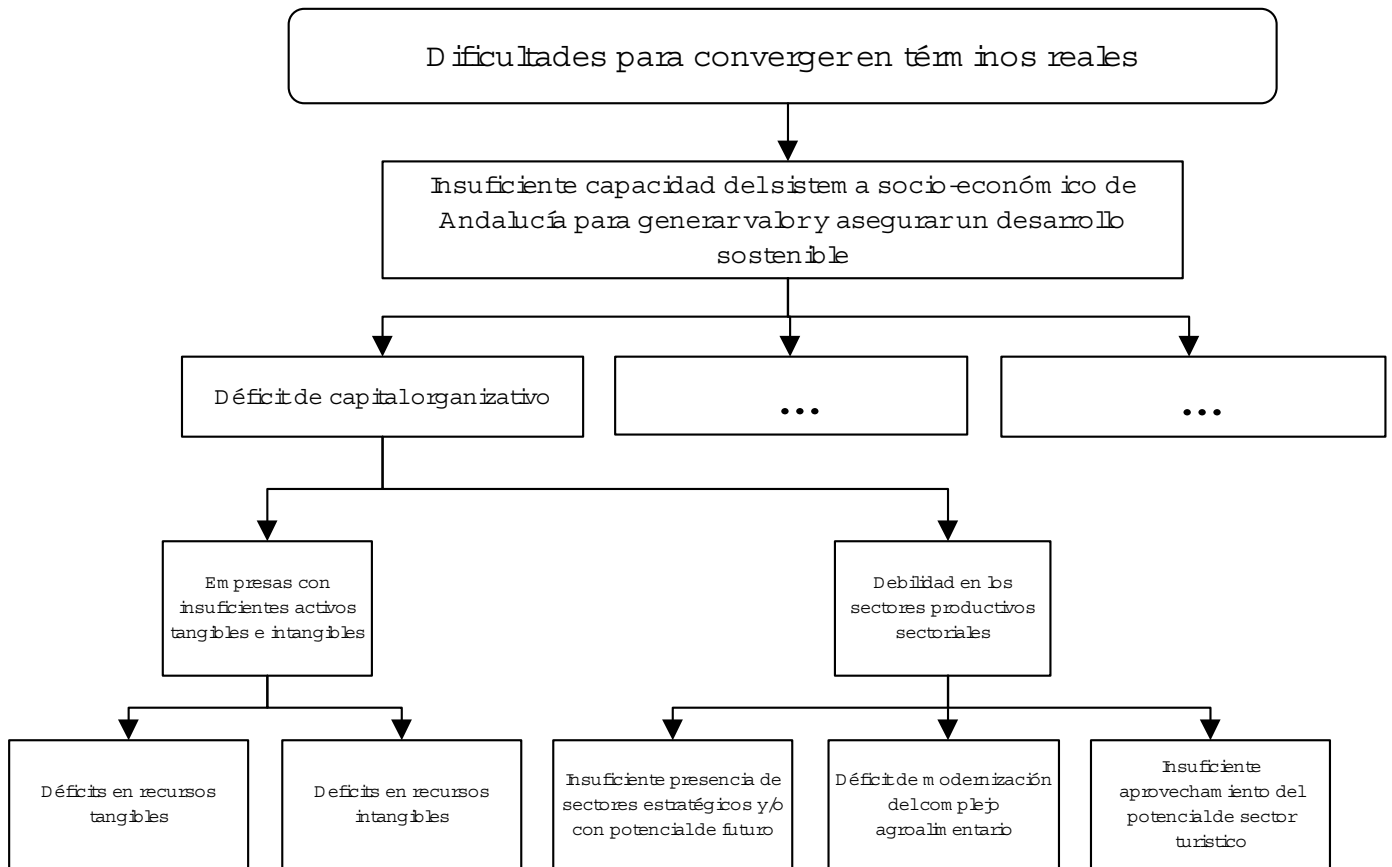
Dificultades para converger en términos reales

Insuficiente capacidad del sistema socio-económico de Andalucía para generar valor y asegurar un desarrollo sostenible

Déficit de capital organizativo

...

...

Empresas con insuficientes activos tangibles e intangibles

Debilidad en los sectores productivos sectoriales

Déficits en recursos tangibles

Deficits en recursos intangibles

Insuficiente presencia de sectores estratégicos y/o con potencial de futuro

Déficit de modernización del complejo agroalimentario

Insuficiente aprovechamiento del potencial de sector turistico